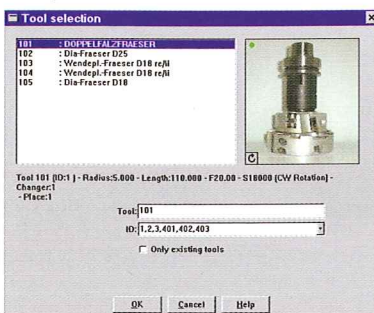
Tool selection

101 : DOPPELFALZFRAESER
102 : Dia-Fraeser D25
103 : Wendepl.-Fraeser D18 re/li
104 : Wendepl.-Fraeser D18 re/li
105 : Dia-Fraeser D18

Tool 101 (ID:1 ) - Radius:5.000 - Length:110.000 - F20.00 - S18000 (CW Rotation) - Changer:1
- Place:1

Tool: 101

ID: 1,2,3,401,402,403

Only existing tools

OK Cancel Help